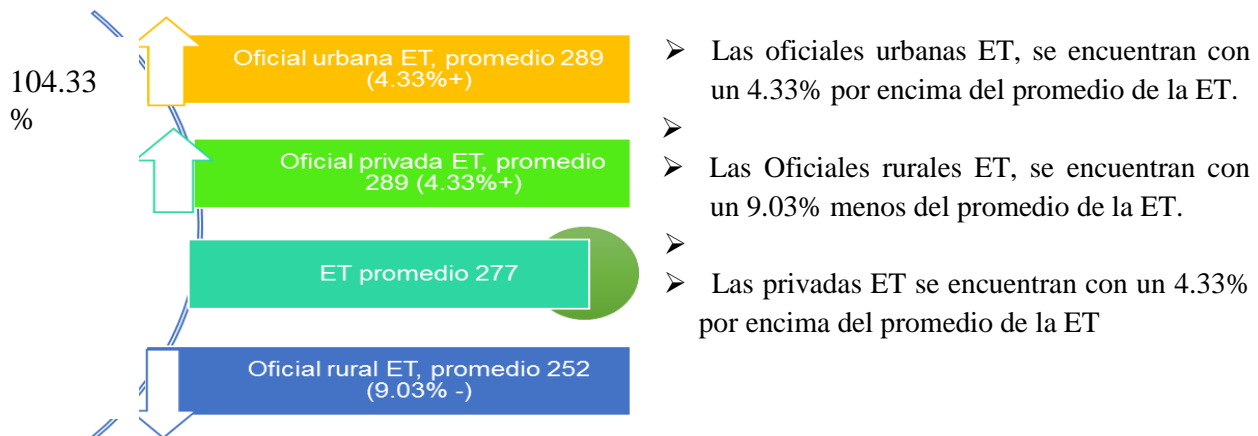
104.33 %

Oficial urbana ET, promedio 289 (4.33%+)

Oficial privada ET, promedio 289 (4.33%+)

ET promedio 277

Oficial rural ET, promedio 252 (9.03% -)

➢ Las oficiales urbanas ET, se encuentran con un 4.33% por encima del promedio de la ET.

➢

➢ Las Oficiales rurales ET, se encuentran con un 9.03% menos del promedio de la ET.

➢

➢ Las privadas ET se encuentran con un 4.33% por encima del promedio de la ET